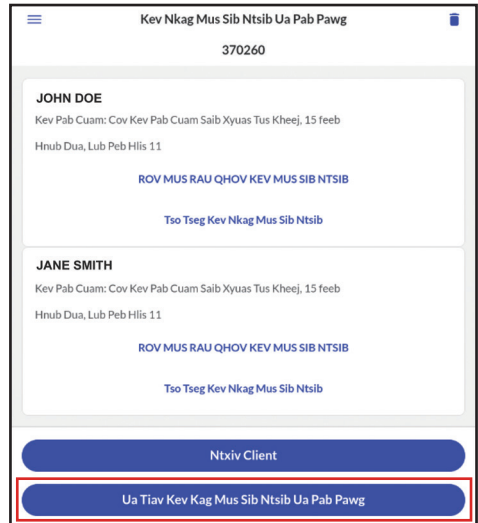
Kev Nkag Mus Sib Ntsib Ua Pab Pawg

370260

JOHN DOE

Kev Pab Cuam: Cov Kev Pab Cuam Saib Xyuas Tus Kheej, 15 feeb

Hnub Dua, Lub Peb Hlis 11

ROV MUS RAU QHOV KEV MUS SIB NTSIB

Tso Tseg Kev Nkag Mus Sib Ntsib

JANE SMITH

Kev Pab Cuam: Cov Kev Pab Cuam Saib Xyuas Tus Kheej, 15 feeb

Hnub Dua, Lub Peb Hlis 11

ROV MUS RAU QHOV KEV MUS SIB NTSIB

Tso Tseg Kev Nkag Mus Sib Ntsib

Ntxiv Client

Ua Tiav Kev Kag Mus Sib Ntsib Ua Pab Pawg